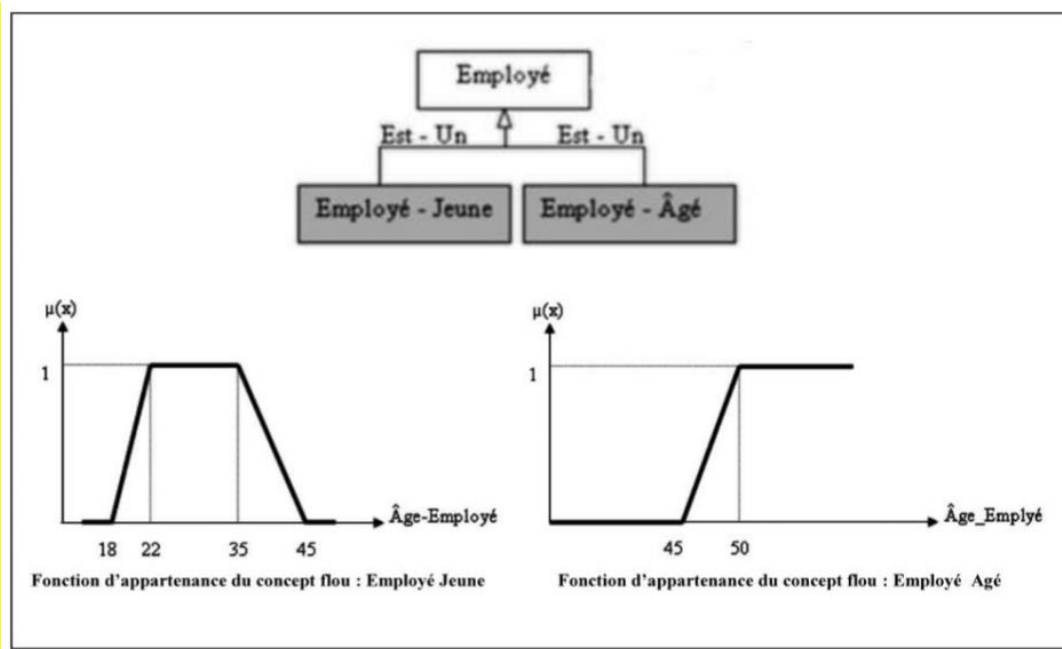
Employé

Est - Un

Est - Un

Employé - Jeune

Employé - Âgé

μ(x)

1

Âge-Employé

18 22 35 45

Fonction d'appartenance du concept flou : Employé Jeune

μ(x)

1

Âge_Emplyé

45 50

Fonction d'appartenance du concept flou : Employé Agé